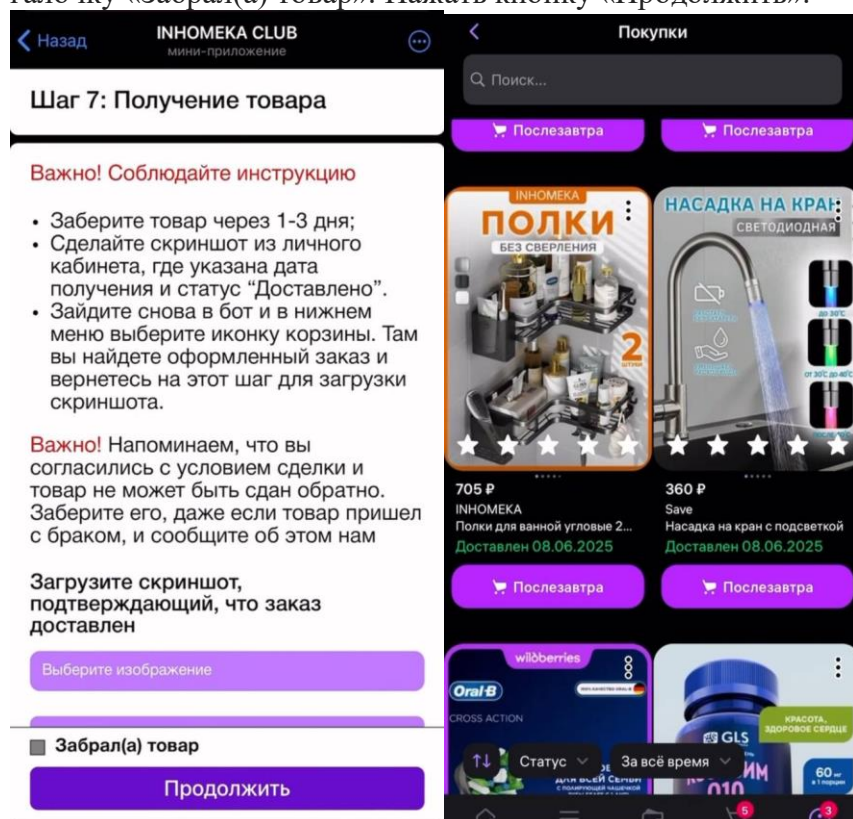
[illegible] «Забрал(а) товар». Нажать кнопку «Продолжить».

Назад
INHOMEKA CLUB
мини-приложение

Шаг 7: Получение товара

Важно! Соблюдайте инструкцию

• Заберите товар через 1-3 дня;
• Сделайте скриншот из личного кабинета, где указана дата получения и статус "Доставлено".
• Зайдите снова в бот и в нижнем меню выберите иконку корзины. Там вы найдете оформленный заказ и вернетесь на этот шаг для загрузки скриншота.

Важно! Напоминаем, что вы согласились с условием сделки и товар не может быть сдан обратно. Заберите его, даже если товар пришел с браком, и сообщите об этом нам

Загрузите скриншот, подтверждающий, что заказ доставлен

Выберите изображение

Забрал(а) товар

Продолжить

Покупки

Поиск...

Послезавтра

Послезавтра

INHOMEKA
ПОЛКИ
БЕЗ СВЕРЛЕНИЯ
2

НАСАДКА НА КРАН
СВЕТОДИОДНАЯ

705 ₽
INHOMEKA
Полки для ванной угловые 2...
Доставлен 08.06.2025

360 ₽
Save
Насадка на кран с подсветкой
Доставлен 08.06.2025

Послезавтра

Послезавтра

wildberries
Oral-B
CROSS ACTION

КРАСОТА, ЗДОРОВОЕ СЕРДЦЕ
GLS
60

Статус
За всё время

5
3